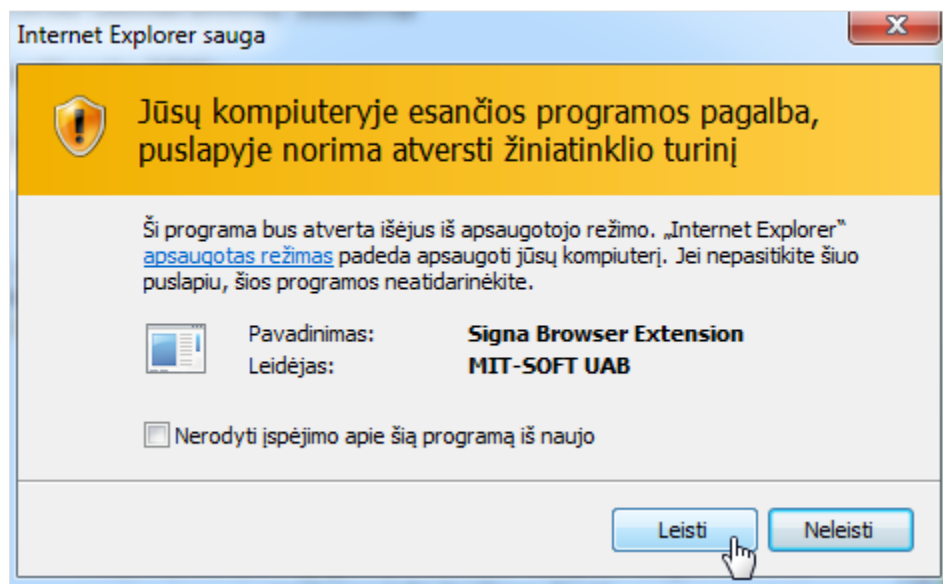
Internet Explorer sauga

Jūsų kompiuteryje esančios programos pagalba, puslapyje norima atversti žiniatinklio turinį

Ši programa bus atverta išėjus iš apsaugotojo režimo. „Internet Explorer" apsaugotas režimas padeda apsaugoti jūsų kompiuterį. Jei nepasitikite šiuo puslapiu, šios programos neatidarinėkite.

Pavadinimas: Signa Browser Extension
Leidėjas: MIT-SOFT UAB

Nerodyti įspėjimo apie šią programą iš naujo

Leisti
Neleisti